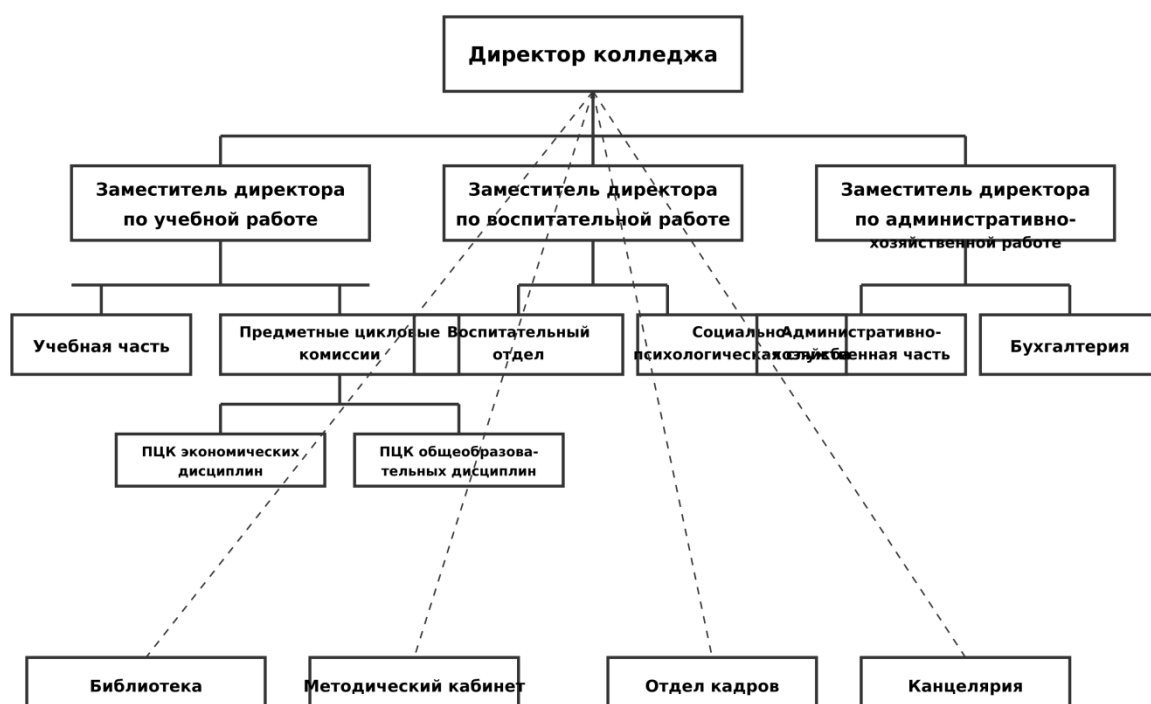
Директор колледжа

Заместитель директора по учебной работе

Заместитель директора по воспитательной работе

Заместитель директора по административно-хозяйственной работе

Учебная часть

Предметные цикловые комиссии

Воспитательный отдел

Социально-психологическая служба

Административно-хозяйственная часть

Бухгалтерия

ПЦК экономических дисциплин

ПЦК общеобразовательных дисциплин

Библиотека

Методический кабинет

Отдел кадров

Канцелярия